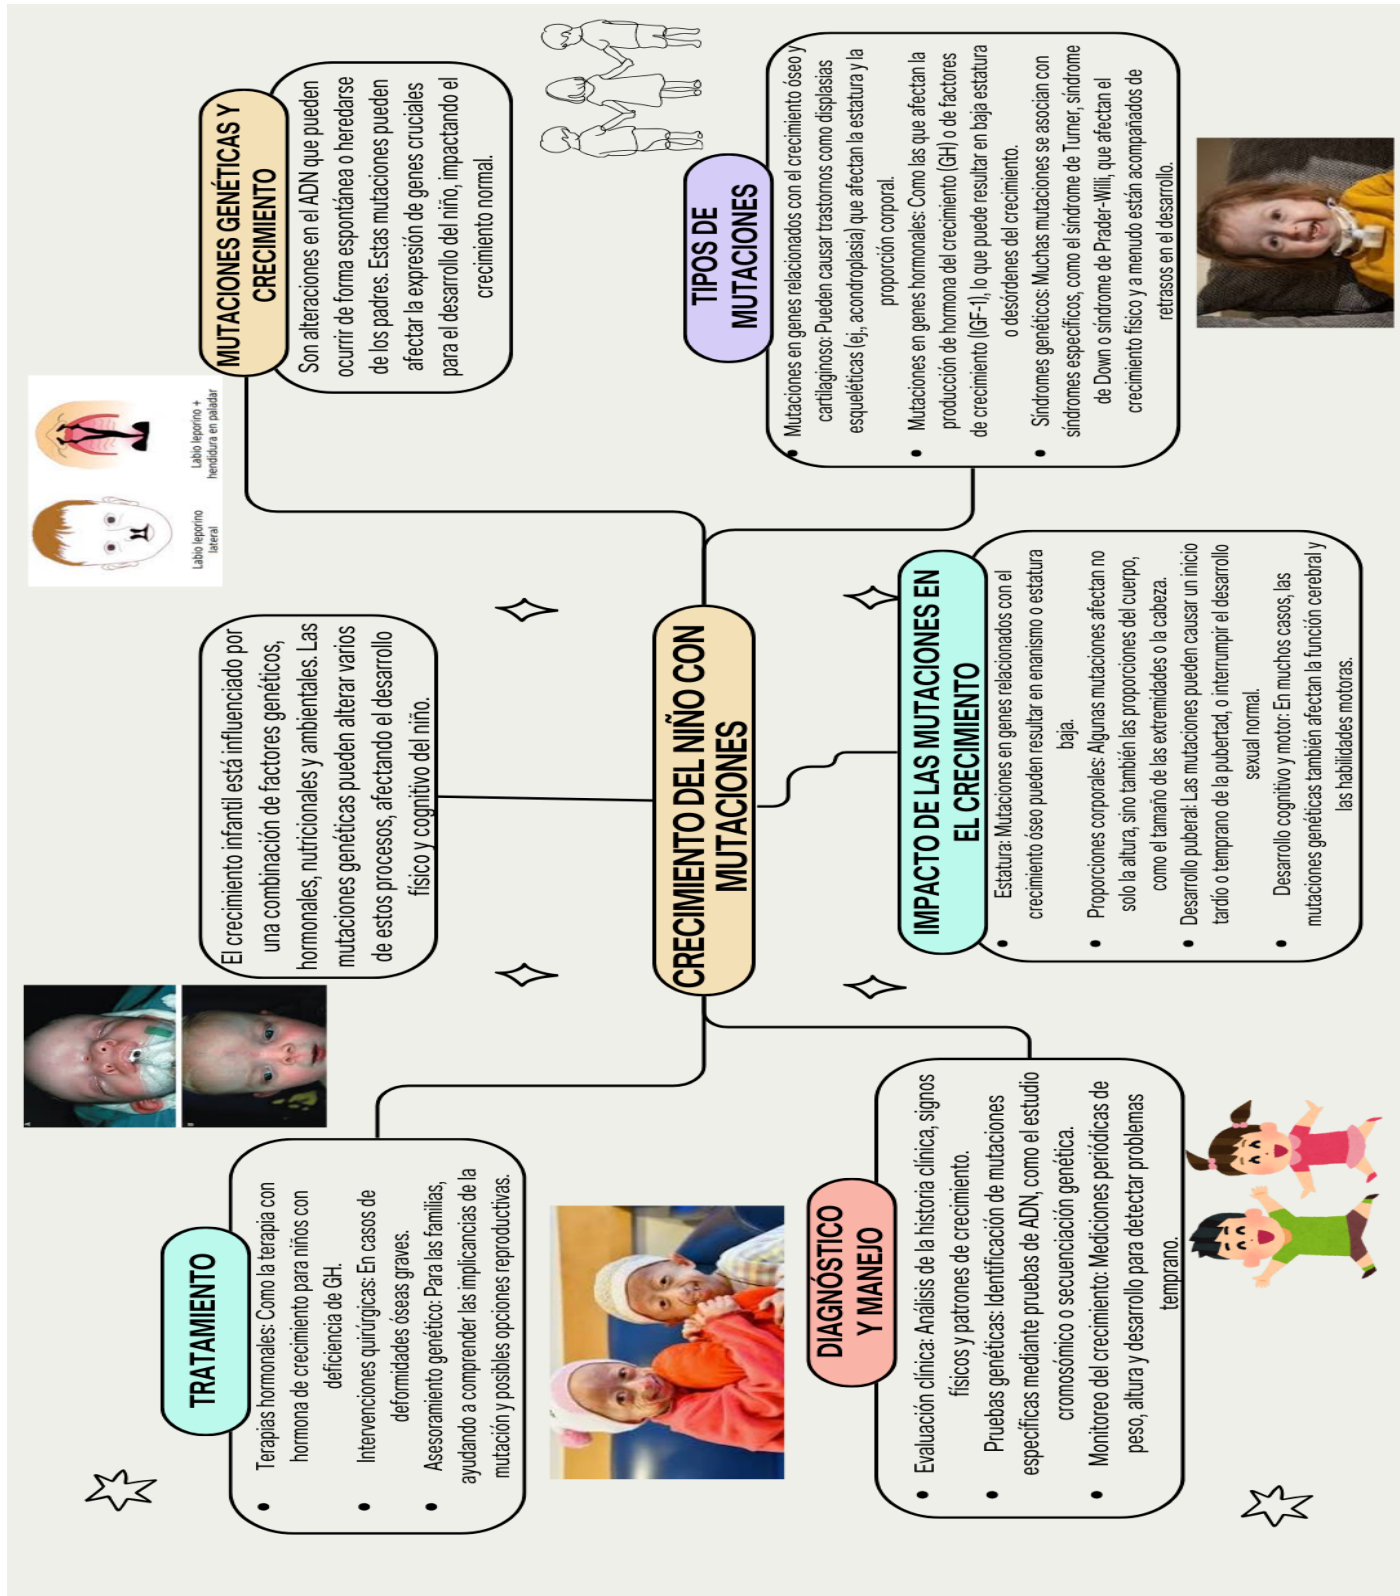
CRECIMIENTO DEL NIÑO CON MUTACIONES

MUTACIONES GENÉTICAS Y CRECIMIENTO

Son alteraciones en el ADN que pueden ocurrir de forma espontánea o heredarse de los padres. Estas mutaciones pueden afectar la expresión de genes cruciales para el desarrollo del niño, impactando el crecimiento normal.

Labio leporino lateral

Labio leporino + hendidura en paladar

El crecimiento infantil está influenciado por una combinación de factores genéticos, hormonales, nutricionales y ambientales. Las mutaciones genéticas pueden alterar varios de estos procesos, afectando el desarrollo físico y cognitivo del niño.

TRATAMIENTO

- Terapias hormonales: Como la terapia con hormona de crecimiento para niños con deficiencia de GH.
- Intervenciones quirúrgicas: En casos de deformidades óseas graves.
- Asesoramiento genético: Para las familias, ayudando a comprender las implicancias de la mutación y posibles opciones reproductivas.

TIPOS DE MUTACIONES

- Mutaciones en genes relacionados con el crecimiento óseo y cartilaginoso: Pueden causar trastornos como displasias esqueléticas (ej., acondroplasia) que afectan la estatura y la proporción corporal.
- Mutaciones en genes hormonales: Como las que afectan la producción de hormona del crecimiento (GH) o de factores de crecimiento (IGF-1), lo que puede resultar en baja estatura o desórdenes del crecimiento.
- Síndromes genéticos: Muchas mutaciones se asocian con síndromes específicos, como el síndrome de Turner, síndrome de Down o síndrome de Prader-Willi, que afectan el crecimiento físico y a menudo están acompañados de retrasos en el desarrollo.

IMPACTO DE LAS MUTACIONES EN EL CRECIMIENTO

- Estatura: Mutaciones en genes relacionados con el crecimiento óseo pueden resultar en enanismo o estatura baja.
- Proporciones corporales: Algunas mutaciones afectan no solo la altura, sino también las proporciones del cuerpo, como el tamaño de las extremidades o la cabeza.
- Desarrollo puberal: Las mutaciones pueden causar un inicio tardío o temprano de la pubertad, o interrumpir el desarrollo sexual normal.
- Desarrollo cognitivo y motor: En muchos casos, las mutaciones genéticas también afectan la función cerebral y las habilidades motoras.

DIAGNÓSTICO Y MANEJO

- Evaluación clínica: Análisis de la historia clínica, signos físicos y patrones de crecimiento.
- Pruebas genéticas: Identificación de mutaciones específicas mediante pruebas de ADN, como el estudio cromosómico o secuenciación genética.
- Monitoreo del crecimiento: Mediciones periódicas de peso, altura y desarrollo para detectar problemas temprano.